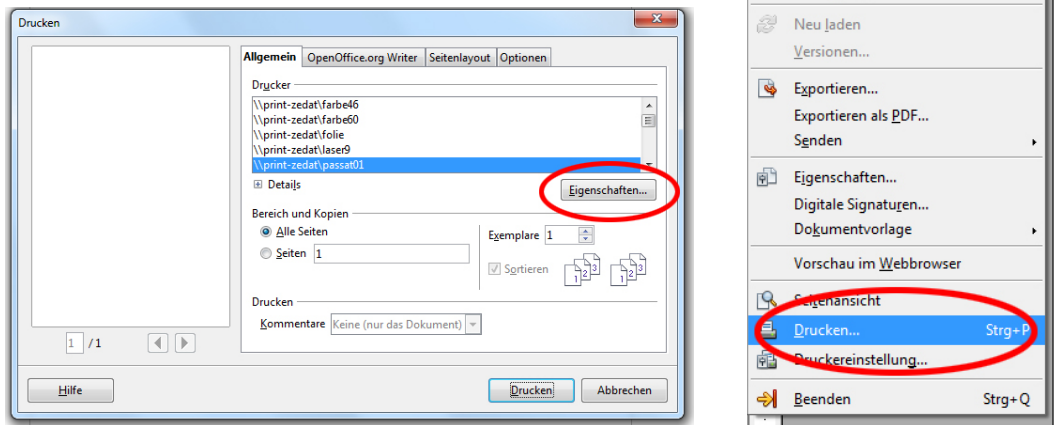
Drucken

Allgemein | OpenOffice.org Writer | Seitenlayout | Optionen

Drucker

\\print-zedat\farbe46
\\print-zedat\farbe60
\\print-zedat\folie
\\print-zedat\laser9
\\print-zedat\passat01

Details

Eigenschaften...

Bereich und Kopien

Alle Seiten

Seiten 1

Exemplare 1

Sortieren

Drucken

Kommentare Keine (nur das Dokument)

1 / 1

Hilfe

Drucken

Abbrechen

Neu laden
Versionen...
Exportieren...
Exportieren als PDF...
Senden
Eigenschaften...
Digitale Signaturen...
Dokumentvorlage
Vorschau im Webbrowser
Seitenansicht
Drucken... Strg+P
Druckereinstellung...
Beenden Strg+Q